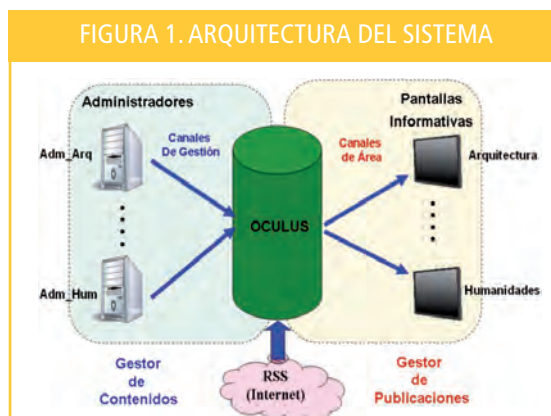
FIGURA 1. ARQUITECTURA DEL SISTEMA

Administradores

Adm_Arq

Adm_Hum

Canales De Gestión

OCULUS

Canales de Área

Pantallas Informativas

Arquitectura

Humanidades

Gestor de Contenidos

RSS (Internet)

Gestor de Publicaciones